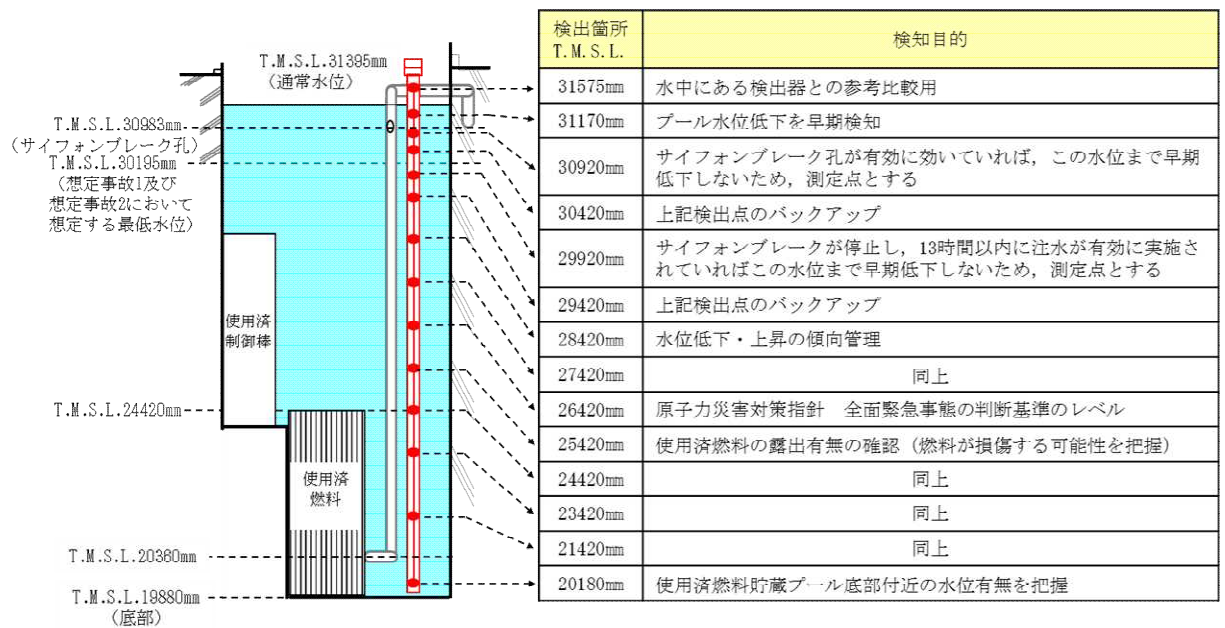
T.M.S.L.31395mm
（通常水位）

T.M.S.L.30983mm
（サイフォンブレーク孔）

T.M.S.L.30195mm
（想定事故1及び想定事故2において想定する最低水位）

使用済制御棒

T.M.S.L.24420mm

使用済燃料

T.M.S.L.20380mm

T.M.S.L.19880mm
（底部）

| 検出箇所 T.M.S.L. | 検知目的 |
|---|---|
| 31575mm | 水中にある検出器との参考比較用 |
| 31170mm | プール水位低下を早期検知 |
| 30920mm | サイフォンブレーク孔が有効に効いていれば，この水位まで早期低下しないため，測定点とする |
| 30420mm | 上記検出点のバックアップ |
| 29920mm | サイフォンブレークが停止し，13時間以内に注水が有効に実施されていればこの水位まで早期低下しないため，測定点とする |
| 29420mm | 上記検出点のバックアップ |
| 28420mm | 水位低下・上昇の傾向管理 |
| 27420mm | 同上 |
| 26420mm | 原子力災害対策指針　全面緊急事態の判断基準のレベル |
| 25420mm | 使用済燃料の露出有無の確認（燃料が損傷する可能性を把握） |
| 24420mm | 同上 |
| 23420mm | 同上 |
| 21420mm | 同上 |
| 20180mm | 使用済燃料貯蔵プール底部付近の水位有無を把握 |